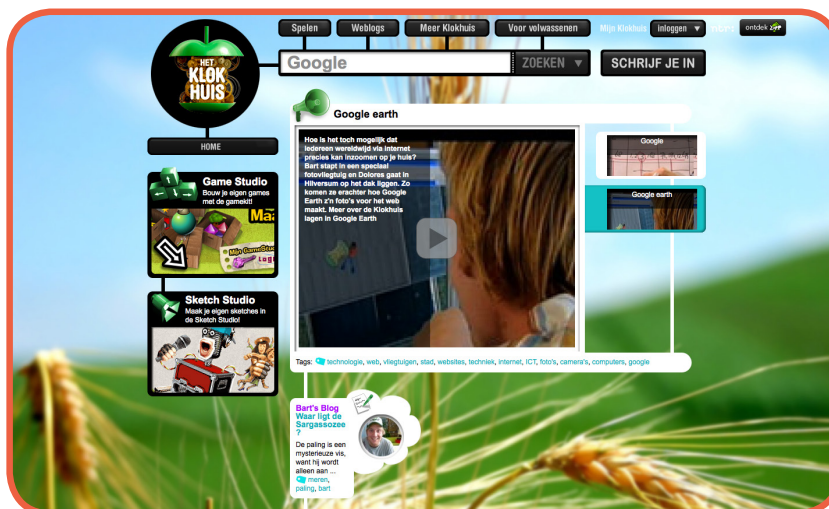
Spelen
Weblogs
Meer Klokhuis
Voor volwassenen
Mijn Klokhuis
inloggen
ontdek z@

HET KLOKHUIS

Google
ZOEKEN
SCHRIJF JE IN

HOME

Game Studio
Bouw je eigen games met de gamekit!

Sketch Studio
Maak je eigen sketches in de Sketch Studio!

Google earth

Hoe is het toch mogelijk dat iedereen wereldwijd via internet precies kan inzoomen op je huis? Bart stapt in een speciaal fotovliegtuig en Dolores gaat in Hilversum op het dak liggen. Zo komen ze erachter hoe Google Earth z'n foto's voor het web maakt. Meer over de Klokhuis lagen in Google Earth

Google
Google earth

Tags: technologie, web, vliegtuigen, stad, websites, techniek, internet, ICT, foto's, camera's, computers, google

Bart's Blog
Waar ligt de Sargassozee ?
De paling is een mysterieuze vis, want hij wordt alleen aan ...
meren, paling, bart